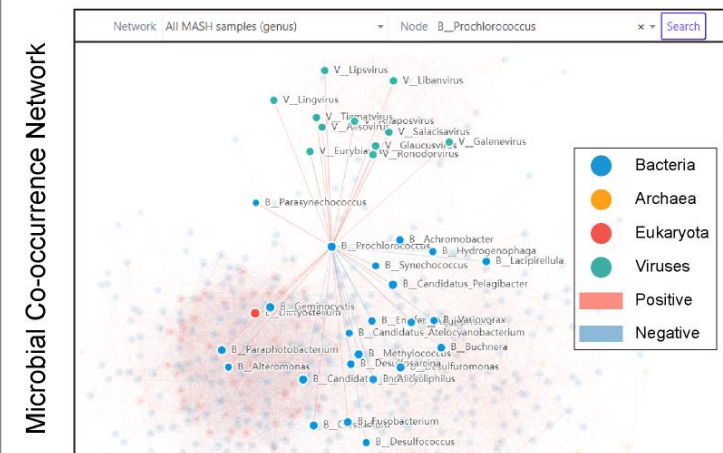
Microbial Co-occurrence Network

Network All MASH samples (genus)
Node B__Prochlorococcus
×
Search

V__Lipsvirus
V__Libanvirus
V__Lingvirus
V__Tigmavirus
V__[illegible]aposvirus
V__Aliso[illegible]
V__Salacisavirus
V__Galenevirus
V__Eurybia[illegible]
V__Glaucusvi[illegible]
V__Konodorvirus
B__Parasynechococcus
B__Achromobacter
B__Prochlorococcus
B__Hydrogenophaga
B__Lacipirellula
B__Synechococcus
B__Candidatus_Pelagibacter
B__Geminocystis
E__Dictyostelium
B__En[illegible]er
B__Variovorax
B__Candidatus_Atelocyanobacterium
B__Paraphotobacterium
B__Buchnera
B__Methylococcus
B__Alteromonas
B__Desulfo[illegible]
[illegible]sulfuromonas
B__Candidat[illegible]
B__Alcyoniphilus
B__Fusobacterium
B__C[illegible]
B__Desulfococcus

Bacteria
Archaea
Eukaryota
Viruses
Positive
Negative